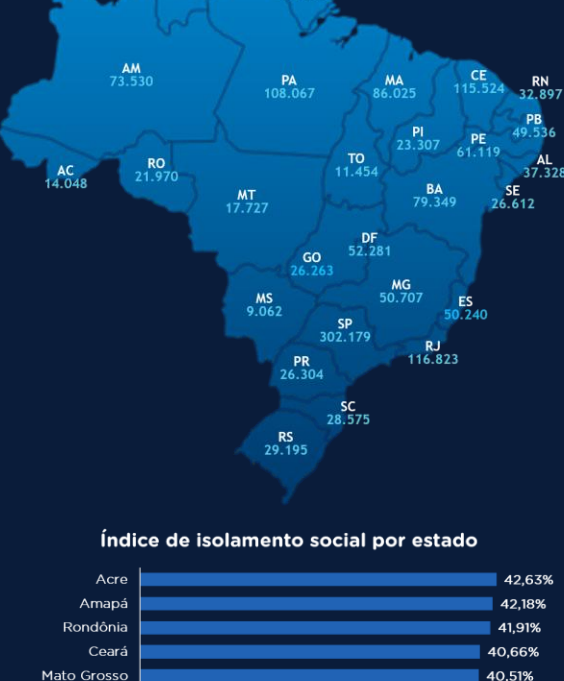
AM
73.530

PA
108.067

MA
86.025

CE
115.524

RN
32.897

PB
49.536

PI
23.307

PE
61.119

AL
37.328

AC
14.048

RO
21.970

TO
11.454

BA
79.349

SE
26.612

MT
17.727

DF
52.281

GO
26.263

MG
50.707

MS
9.062

ES
50.240

SP
302.179

RJ
116.823

PR
26.304

SC
28.575

RS
29.195

Índice de isolamento social por estado

| | |
|---|---|
| Acre | 42,63% |
| Amapá | 42,18% |
| Rondônia | 41,91% |
| Ceará | 40,66% |
| Mato Grosso | 40,51% |